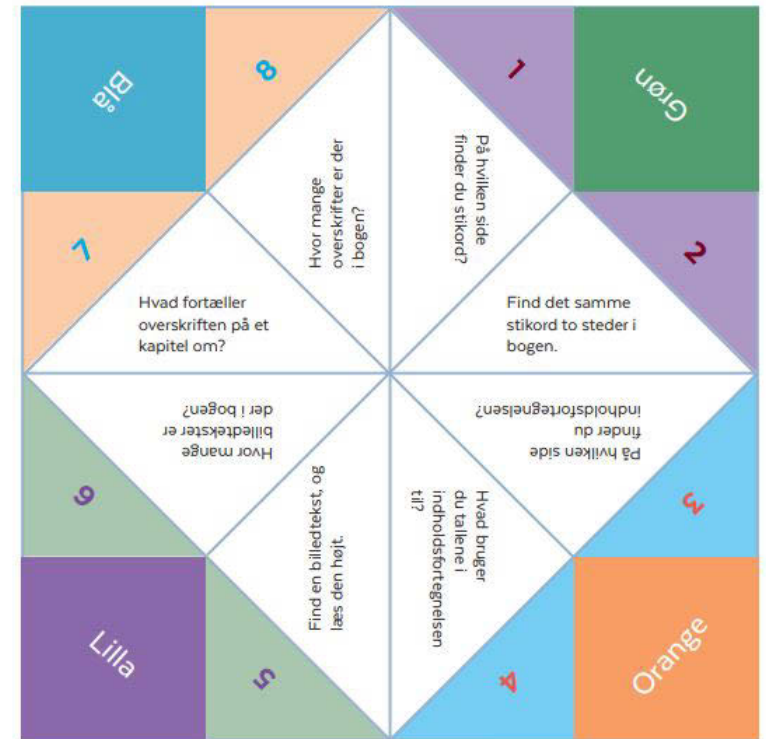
Blå

8

1

Grøn

Hvor mange overskrifter er der i bogen?

På hvilken side finder du stikord?

7

2

Hvad fortæller overskriften på et kapitel om?

Find det samme stikord to steder i bogen.

Hvor mange billedtekster er der i bogen?

På hvilken side finder du indholdsfortegnelsen?

6

3

Find en billedtekst, og læs den højt.

Hvad bruger du tallene i indholdsfortegnelsen til?

Lilla

5

4

Orange